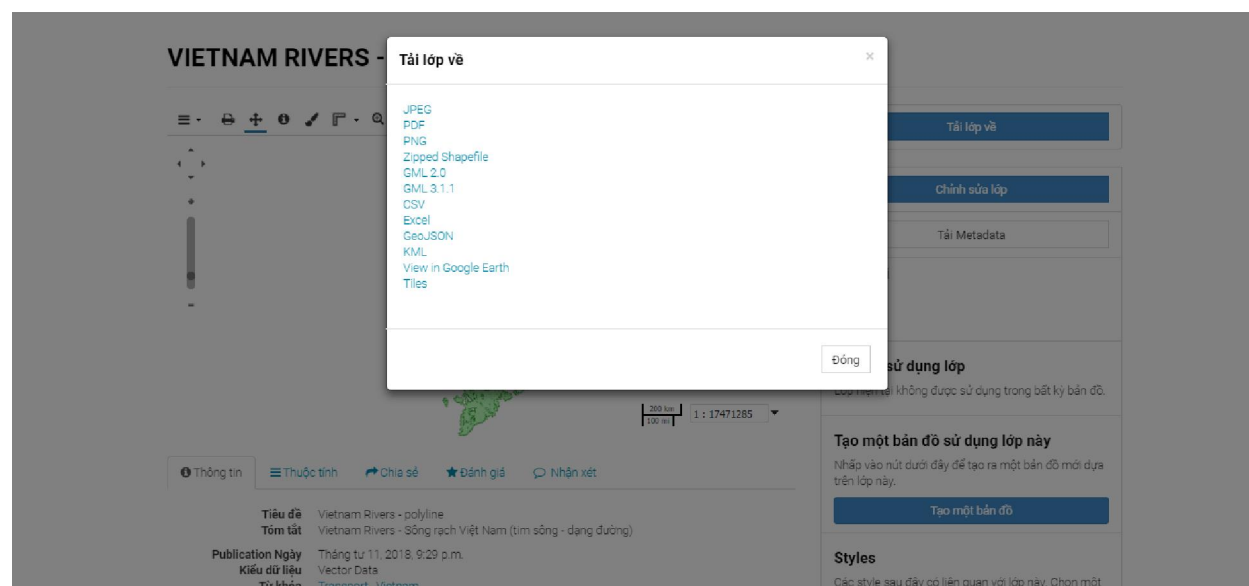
VIETNAM RIVERS -

Tải lớp về

×

JPEG
PDF
PNG
Zipped Shapefile
GML 2.0
GML 3.1.1
CSV
Excel
GeoJSON
KML
View in Google Earth
Tiles

Đóng

Tải lớp về

Chỉnh sửa lớp

Tải Metadata

sử dụng lớp

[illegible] không được sử dụng trong bất kỳ bản đồ.

200 km
100 mi

1 : 17471285

Tạo một bản đồ sử dụng lớp này

Nhấp vào nút dưới đây để tạo ra một bản đồ mới dựa trên lớp này.

Tạo một bản đồ

Styles

Các style sau đây có liên quan với lớp này. Chọn một

Thông tin | Thuộc tính | Chia sẻ | Đánh giá | Nhận xét

Tiêu đề Vietnam Rivers - polyline
Tóm tắt Vietnam Rivers - Sông rạch Việt Nam (tìm sông - dạng đường)

Publication Ngày Tháng tư 11, 2018, 9:29 p.m.
Kiểu dữ liệu Vector Data
Từ khóa Transport, Vietnam